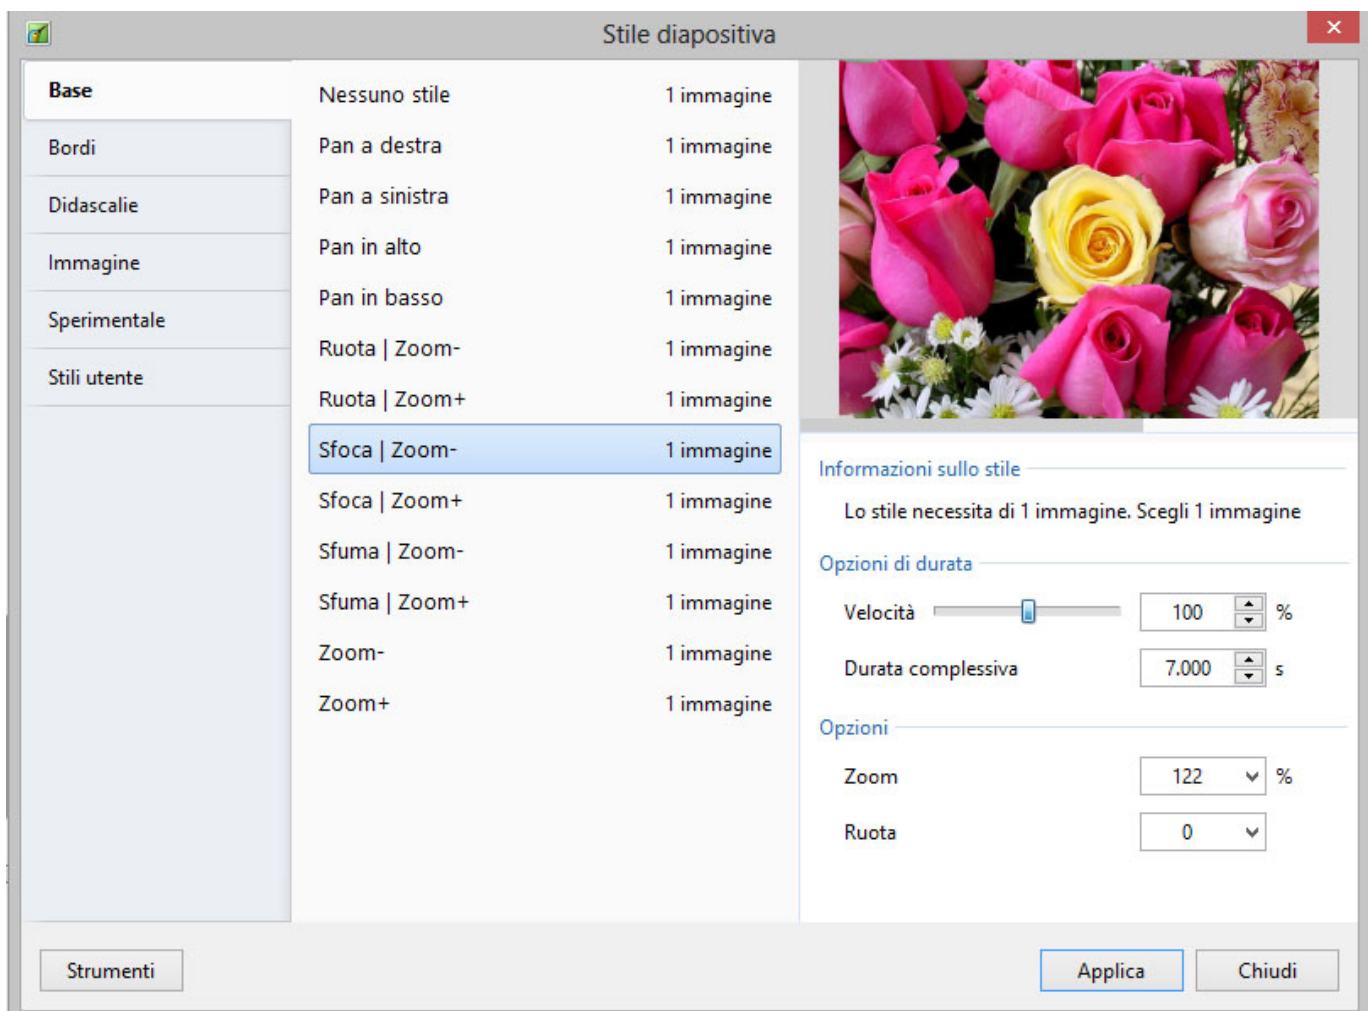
Stile diapositiva

Base
Bordi
Didascalie
Immagine
Sperimentale
Stili utente

| | |
|---|---|
| Nessuno stile | 1 immagine |
| Pan a destra | 1 immagine |
| Pan a sinistra | 1 immagine |
| Pan in alto | 1 immagine |
| Pan in basso | 1 immagine |
| Ruota \| Zoom- | 1 immagine |
| Ruota \| Zoom+ | 1 immagine |
| Sfoca \| Zoom- | 1 immagine |
| Sfoca \| Zoom+ | 1 immagine |
| Sfuma \| Zoom- | 1 immagine |
| Sfuma \| Zoom+ | 1 immagine |
| Zoom- | 1 immagine |
| Zoom+ | 1 immagine |

Informazioni sullo stile
Lo stile necessita di 1 immagine. Scegli 1 immagine

Opzioni di durata
Velocità 100 %
Durata complessiva 7,000 s

Opzioni
Zoom 122 %
Ruota 0

Strumenti
Applica
Chiudi